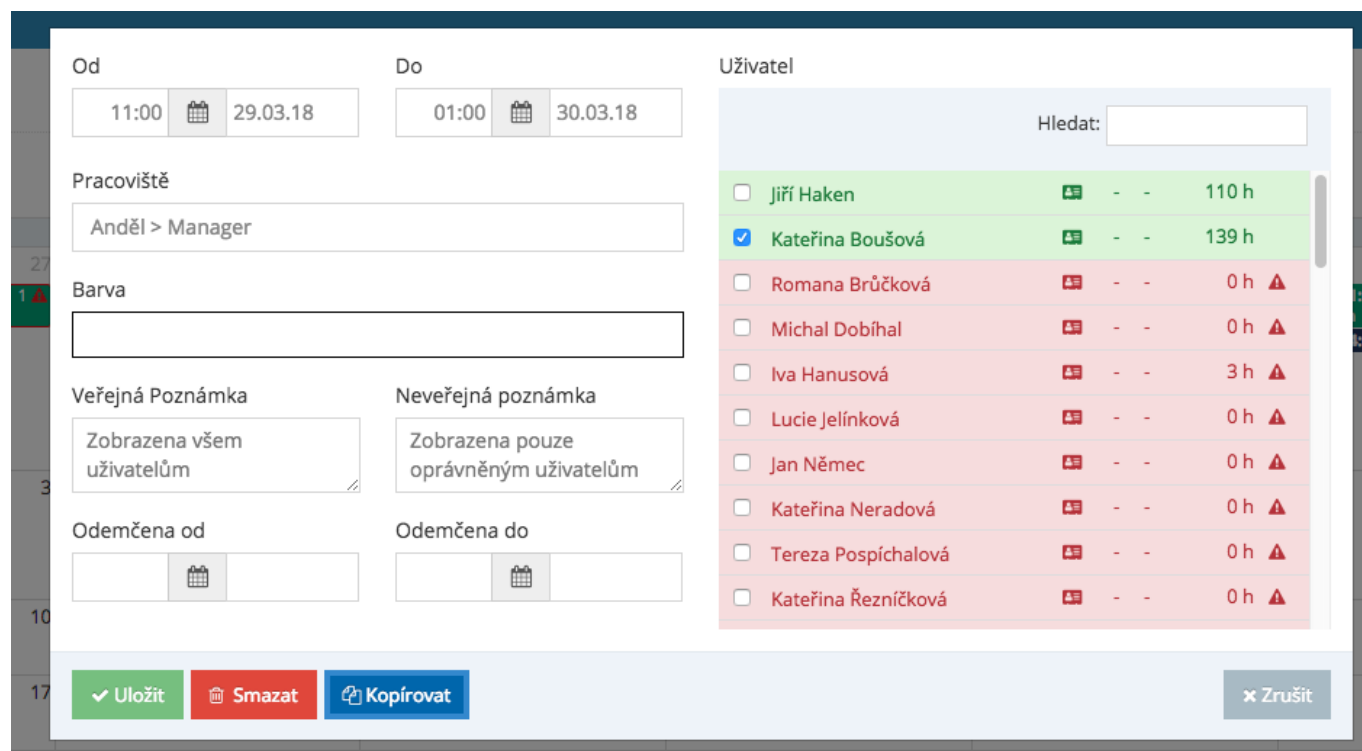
Od
11:00 29.03.18

Do
01:00 30.03.18

Pracoviště
Anděl > Manager

Barva

Veřejná Poznámka
Zobrazena všem uživatelům

Neveřejná poznámka
Zobrazena pouze oprávněným uživatelům

Odemčena od

Odemčena do

Uživatel

Hledat:

| | | | | | |
|---|---|---|---|---|---|
| Jiří Haken | - | - | 110 h | | |
| Kateřina Boušová | - | - | 139 h | | |
| Romana Brůčková | - | - | 0 h | | |
| Michal Dobíhal | - | - | 0 h | | |
| Iva Hanusová | - | - | 3 h | | |
| Lucie Jelínková | - | - | 0 h | | |
| Jan Němec | - | - | 0 h | | |
| Kateřina Neradová | - | - | 0 h | | |
| Tereza Pospíchalová | - | - | 0 h | | |
| Kateřina Řezníčková | - | - | 0 h | | |

Uložit
Smazat
Kopírovat
Zrušit

27
1
3
10
17